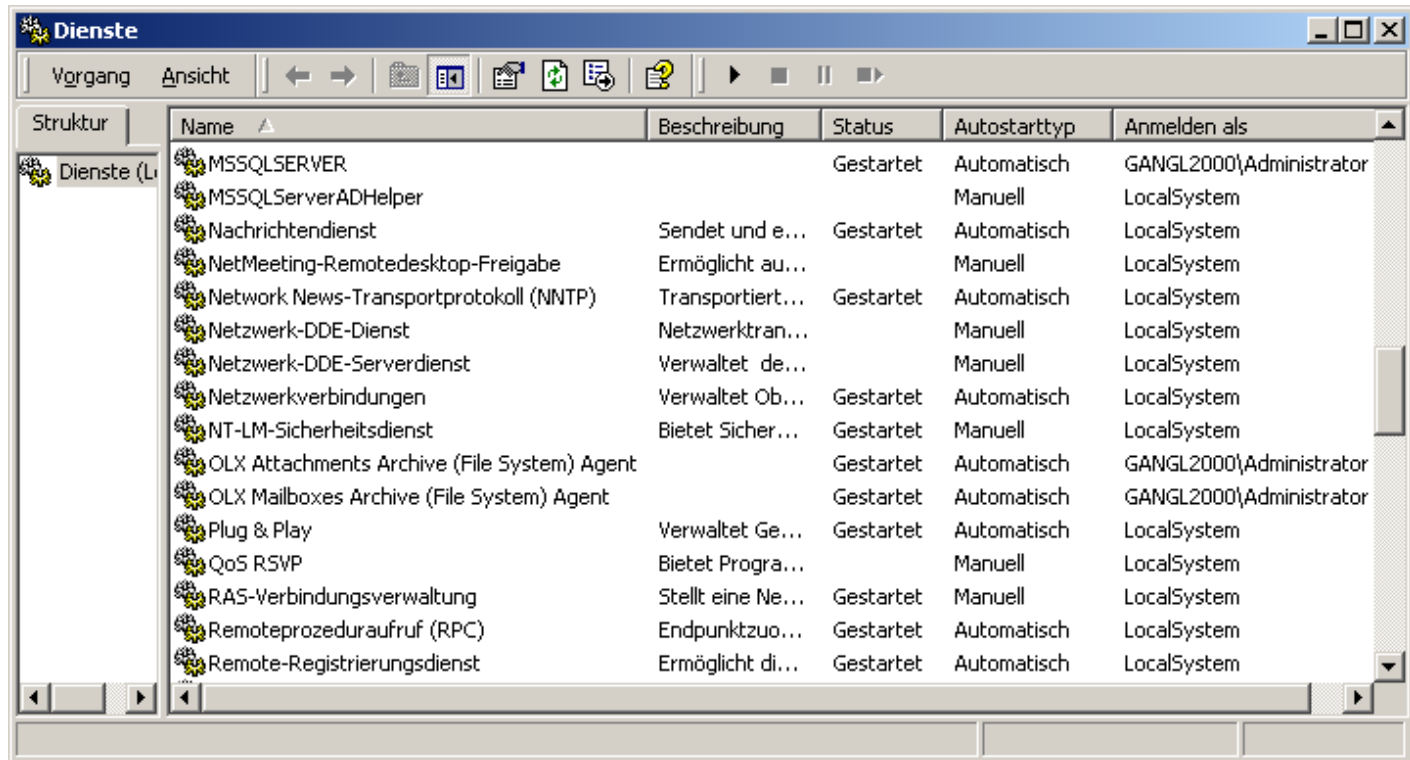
Dienste

Vorgang Ansicht

Struktur

Dienste (L

| Name | Beschreibung | Status | Autostarttyp | Anmelden als |
|---|---|---|---|---|
| MSSQLSERVER | | Gestartet | Automatisch | GANGL2000\Administrator |
| MSSQLServerADHelper | | | Manuell | LocalSystem |
| Nachrichtendienst | Sendet und e... | Gestartet | Automatisch | LocalSystem |
| NetMeeting-Remotedesktop-Freigabe | Ermöglicht au... | | Manuell | LocalSystem |
| Network News-Transportprotokoll (NNTP) | Transportiert... | Gestartet | Automatisch | LocalSystem |
| Netzwerk-DDE-Dienst | Netzwerktran... | | Manuell | LocalSystem |
| Netzwerk-DDE-Serverdienst | Verwaltet de... | | Manuell | LocalSystem |
| Netzwerkverbindungen | Verwaltet Ob... | Gestartet | Automatisch | LocalSystem |
| NT-LM-Sicherheitsdienst | Bietet Sicher... | Gestartet | Manuell | LocalSystem |
| OLX Attachments Archive (File System) Agent | | Gestartet | Automatisch | GANGL2000\Administrator |
| OLX Mailboxes Archive (File System) Agent | | Gestartet | Automatisch | GANGL2000\Administrator |
| Plug & Play | Verwaltet Ge... | Gestartet | Automatisch | LocalSystem |
| QoS RSVP | Bietet Progra... | | Manuell | LocalSystem |
| RAS-Verbindungsverwaltung | Stellt eine Ne... | Gestartet | Manuell | LocalSystem |
| Remoteprozeduraufruf (RPC) | Endpunktzuo... | Gestartet | Automatisch | LocalSystem |
| Remote-Registrierungsdienst | Ermöglicht di... | Gestartet | Automatisch | LocalSystem |